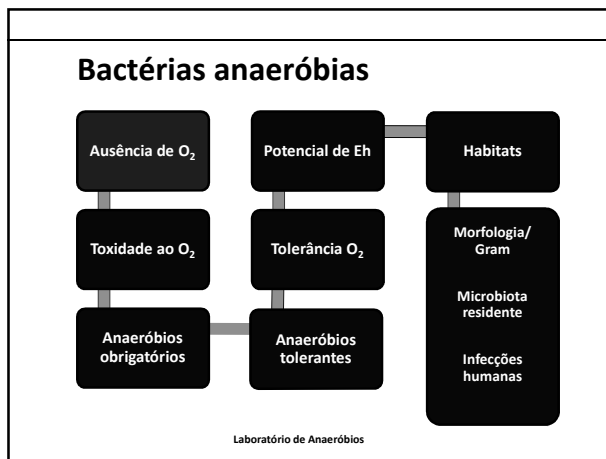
Bactérias anaeróbias

Ausência de $O_2$

Toxidade ao $O_2$

Anaeróbios obrigatórios

Potencial de Eh

Tolerância $O_2$

Anaeróbios tolerantes

Habitats

Morfologia/ Gram

Microbiota residente

Infecções humanas

Laboratório de Anaeróbios